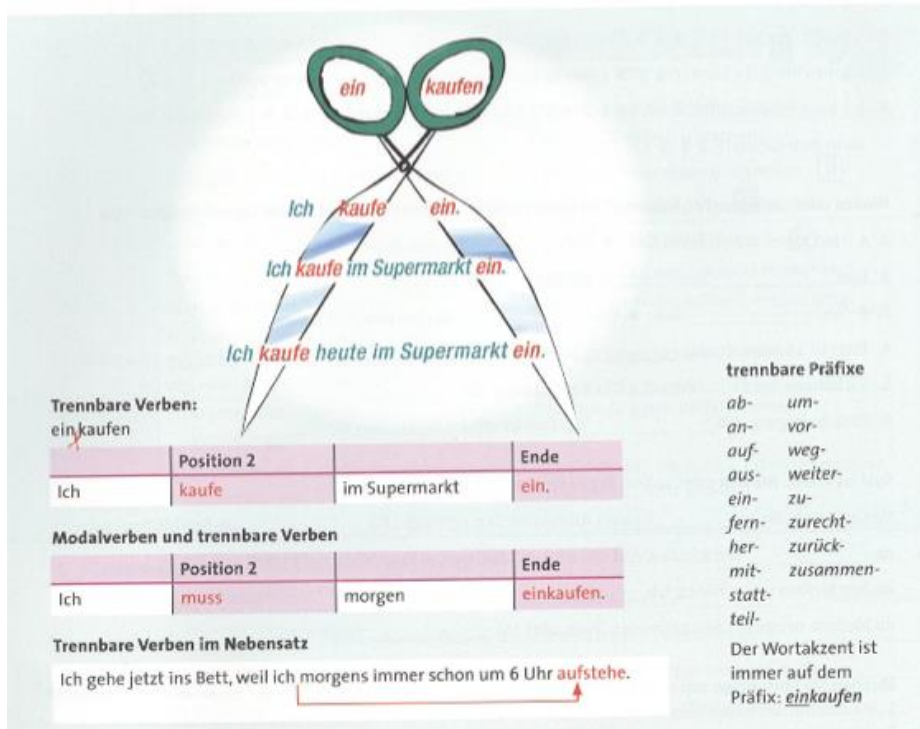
ein kaufen

Ich kaufe ein.

Ich kaufe im Supermarkt ein.

Ich kaufe heute im Supermarkt ein.

Trennbare Verben:
ein|kaufen

| | Position 2 | | Ende |
|---|---|---|---|
| Ich | kaufe | im Supermarkt | ein. |

Modalverben und trennbare Verben

| | Position 2 | | Ende |
|---|---|---|---|
| Ich | muss | morgen | einkaufen. |

Trennbare Verben im Nebensatz

Ich gehe jetzt ins Bett, weil ich morgens immer schon um 6 Uhr aufstehe.

trennbare Präfixe

ab-
an-
auf-
aus-
ein-
fern-
her-
mit-
statt-
teil-

um-
vor-
weg-
weiter-
zu-
zurecht-
zurück-
zusammen-

Der Wortakzent ist immer auf dem Präfix: einkaufen